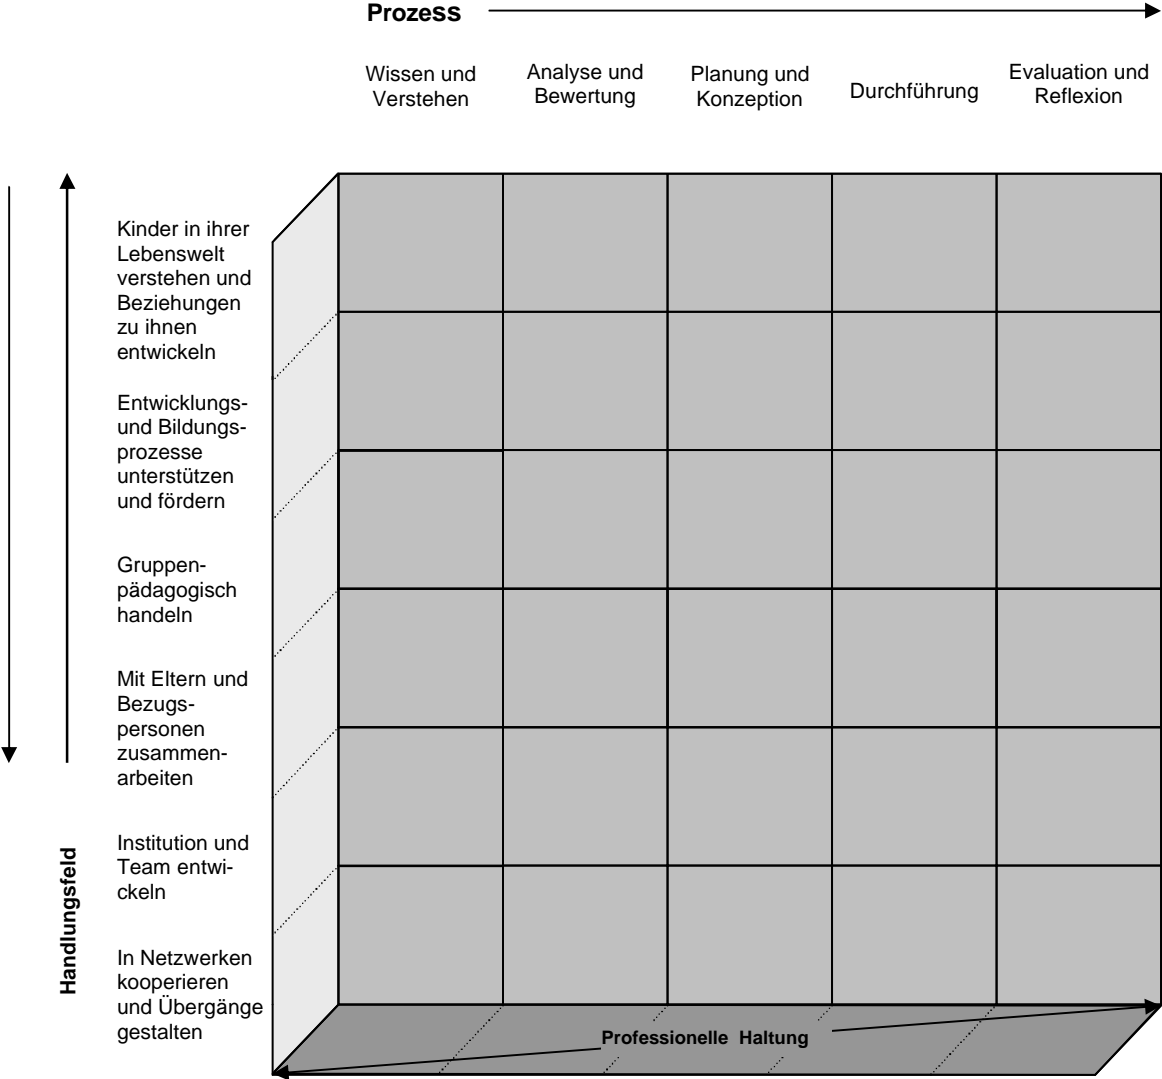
Prozess

Wissen und Verstehen

Analyse und Bewertung

Planung und Konzeption

Durchführung

Evaluation und Reflexion

Kinder in ihrer Lebenswelt verstehen und Beziehungen zu ihnen entwickeln

Entwicklungs- und Bildungsprozesse unterstützen und fördern

Gruppenpädagogisch handeln

Mit Eltern und Bezugspersonen zusammenarbeiten

Institution und Team entwickeln

In Netzwerken kooperieren und Übergänge gestalten

Handlungsfeld

Professionelle Haltung